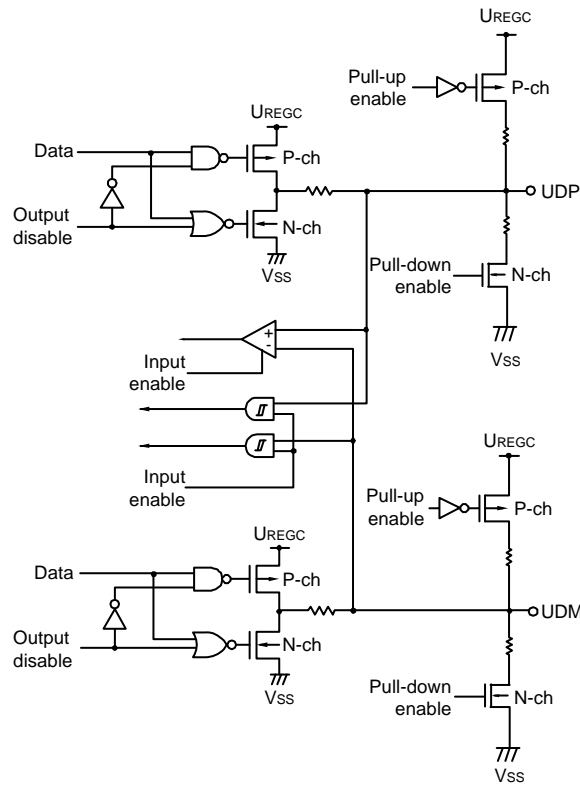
UREGC

Pull-up enable

P-ch

UREGC

Data

P-ch

UDP

Output disable

N-ch

Vss

Pull-down enable

N-ch

Vss

+

-

Input enable

Input enable

UREGC

Pull-up enable

P-ch

UREGC

Data

P-ch

UDM

Output disable

N-ch

Vss

Pull-down enable

N-ch

Vss